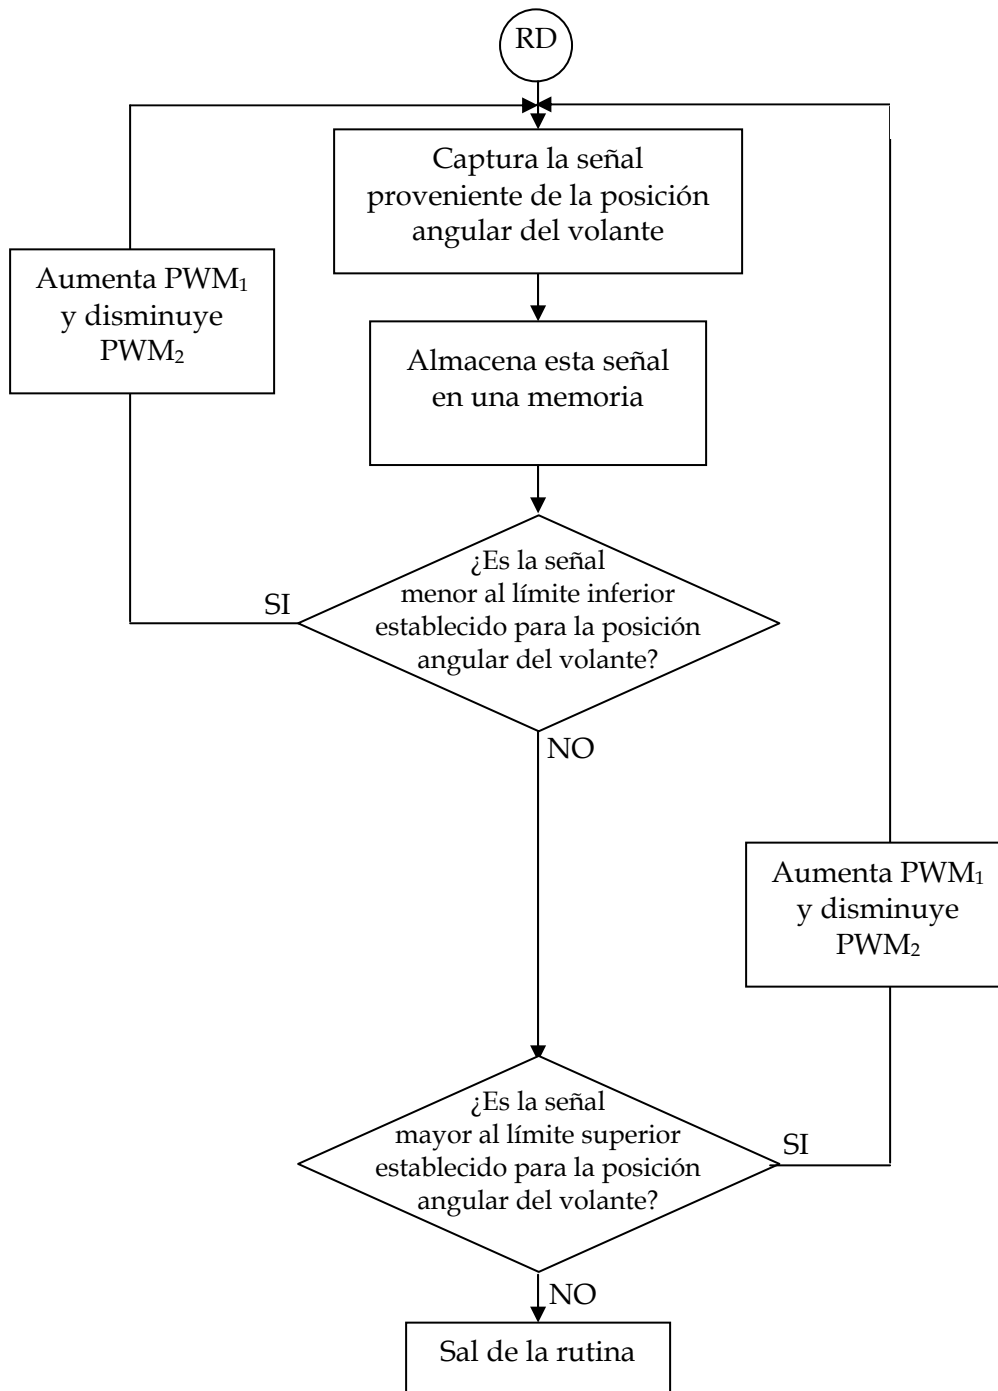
RD

Captura la señal proveniente de la posición angular del volante

Aumenta $PWM_1$ y disminuye $PWM_2$

Almacena esta señal en una memoria

¿Es la señal menor al límite inferior establecido para la posición angular del volante?

SI

NO

Aumenta $PWM_1$ y disminuye $PWM_2$

¿Es la señal mayor al límite superior establecido para la posición angular del volante?

SI

NO

Sal de la rutina